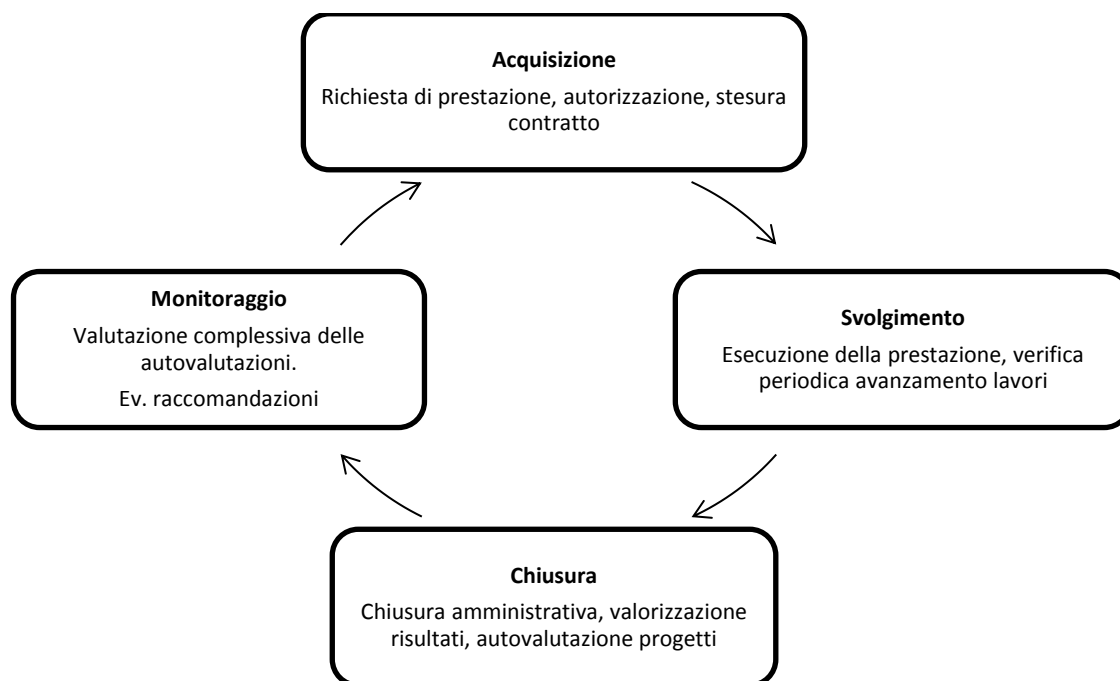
Acquisizione

Richiesta di prestazione, autorizzazione, stesura contratto

Svolgimento

Esecuzione della prestazione, verifica periodica avanzamento lavori

Chiusura

Chiusura amministrativa, valorizzazione risultati, autovalutazione progetti

Monitoraggio

Valutazione complessiva delle autovalutazioni.

Ev. raccomandazioni